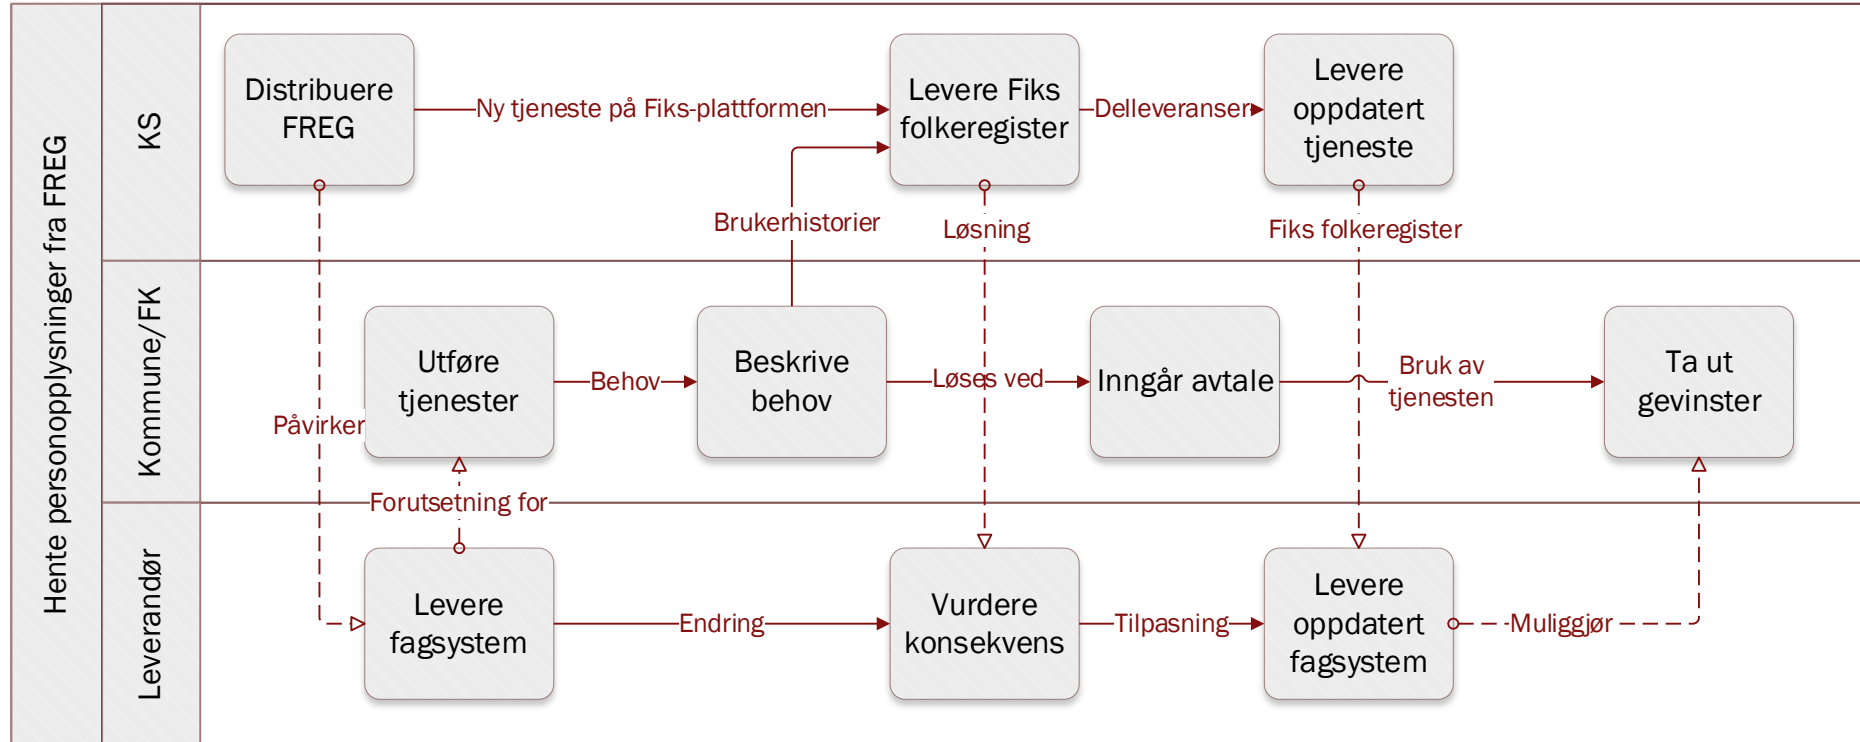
Hente personopplysninger fra FREG

KS

Distribuere FREG

Ny tjeneste på Fiks-plattformen

Levere Fiks folkeregister

Delleveranser

Levere oppdatert tjeneste

Brukerhistorier

Løsning

Fiks folkeregister

Kommune/FK

Påvirker

Utføre tjenester

Behov

Beskrive behov

Løses ved

Inngår avtale

Bruk av tjenesten

Ta ut gevinster

Forutsetning for

Leverandør

Levere fagsystem

Endring

Vurdere konsekvens

Tilpasning

Levere oppdatert fagsystem

Muliggjør